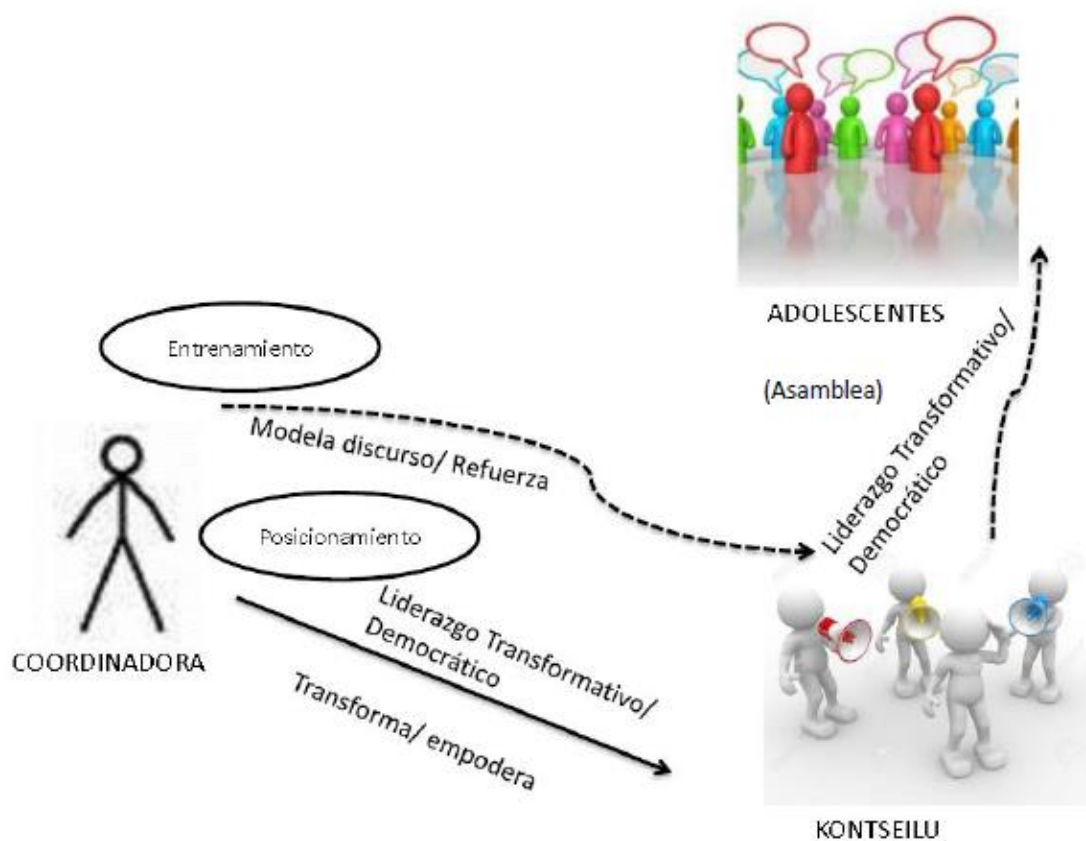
ADOLESCENTES

Entrenamiento

(Asamblea)

Liderazgo Transformativo/ Democrático

Modela discurso/ Refuerza

Posicionamiento

Liderazgo Transformativo/ Democrático

Transforma/ empodera

COORDINADORA

KONTSEILU